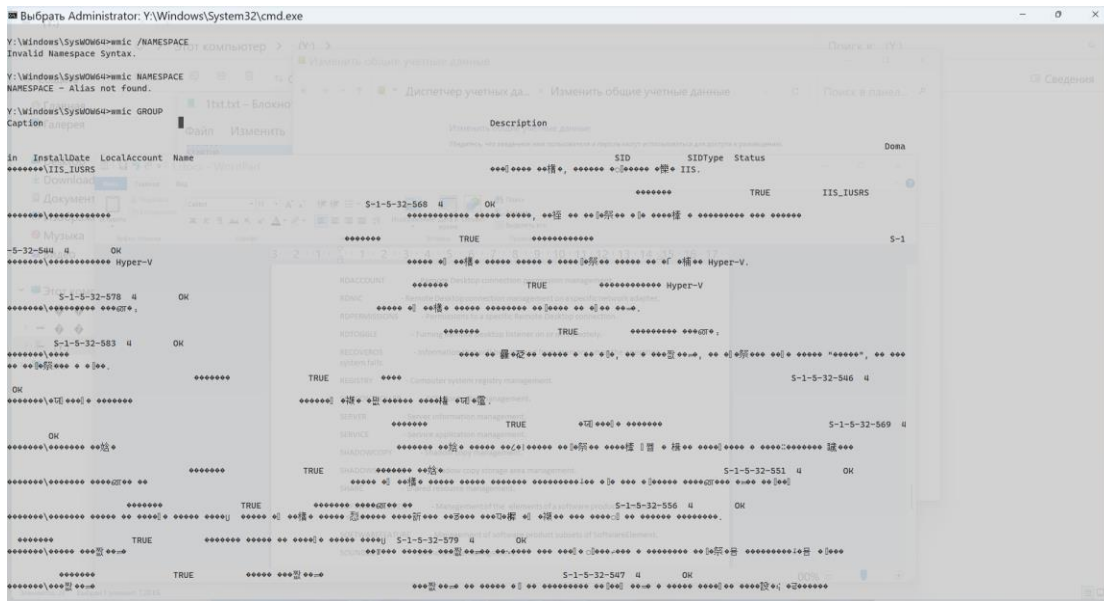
Выбрать Administrator: Y:\Windows\System32\cmd.exe

Y:\Windows\SysWOW64>wmic /NAMESPACE
Invalid Namespace Syntax.

Y:\Windows\SysWOW64>wmic NAMESPACE
NAMESPACE - Alias not found.

Y:\Windows\SysWOW64>wmic GROUP
Caption Description Doma
in InstallDate LocalAccount Name SID SIDType Status
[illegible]\IIS_IUSRS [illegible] IIS.
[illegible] TRUE IIS_IUSRS S-1-5-32-568 4 OK
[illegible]
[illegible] TRUE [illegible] S-1
-5-32-544 4 OK
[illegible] Hyper-V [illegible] Hyper-V.
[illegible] TRUE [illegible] Hyper-V S-1-5-32-578 4 OK
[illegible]
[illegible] TRUE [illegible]
S-1-5-32-583 4 OK
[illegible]
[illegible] TRUE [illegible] S-1-5-32-546 4
OK
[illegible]
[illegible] TRUE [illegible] S-1-5-32-569 4
OK
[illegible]
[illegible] TRUE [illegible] S-1-5-32-551 4 OK
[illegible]
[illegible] TRUE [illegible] S-1-5-32-556 4 OK
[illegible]
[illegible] TRUE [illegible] S-1-5-32-579 4 OK
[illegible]
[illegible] TRUE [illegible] S-1-5-32-547 4 OK
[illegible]